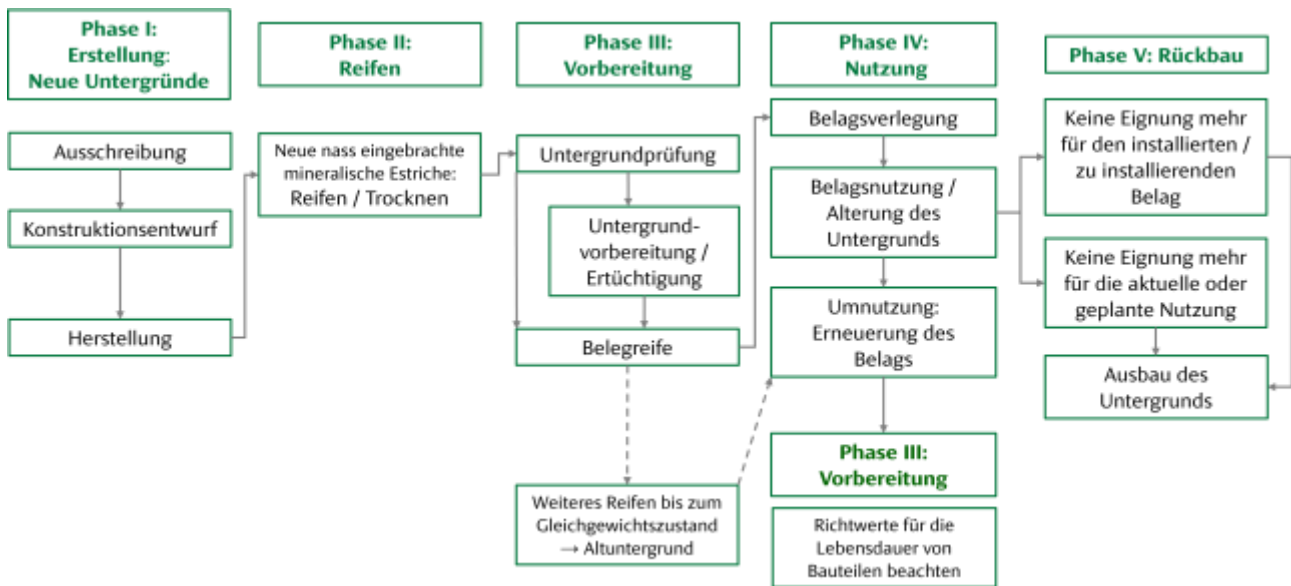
Phase I: Erstellung: Neue Untergründe

Phase II: Reifen

Phase III: Vorbereitung

Phase IV: Nutzung

Phase V: Rückbau

Ausschreibung

Konstruktionsentwurf

Herstellung

Neue nass eingebrachte mineralische Estriche: Reifen / Trocknen

Untergrundprüfung

Untergrundvorbereitung / Ertüchtigung

Belegreife

Weiteres Reifen bis zum Gleichgewichtszustand → Altuntergrund

Belagsverlegung

Belagsnutzung / Alterung des Untergrunds

Umnutzung: Erneuerung des Belags

Phase III: Vorbereitung

Richtwerte für die Lebensdauer von Bauteilen beachten

Keine Eignung mehr für den installierten / zu installierenden Belag

Keine Eignung mehr für die aktuelle oder geplante Nutzung

Ausbau des Untergrunds